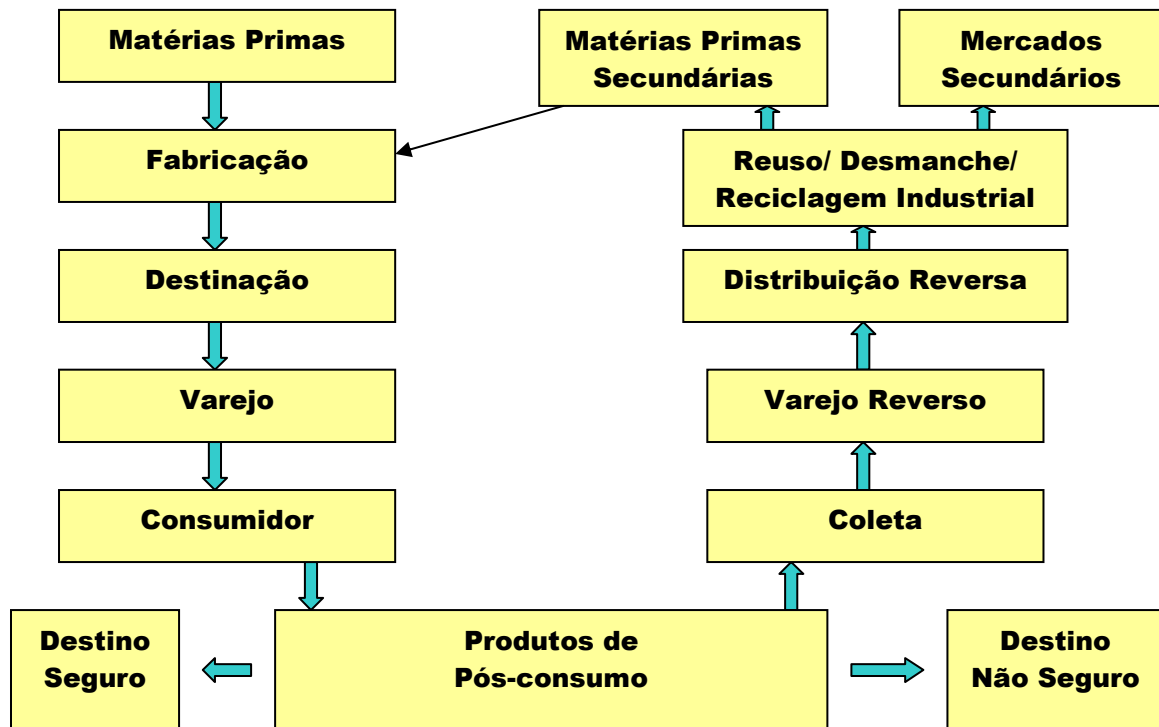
Matérias Primas

Fabricação

Destinação

Varejo

Consumidor

Matérias Primas Secundárias

Mercados Secundários

Reuso/ Desmanche/ Reciclagem Industrial

Distribuição Reversa

Varejo Reverso

Coleta

Destino Seguro

Produtos de Pós-consumo

Destino Não Seguro